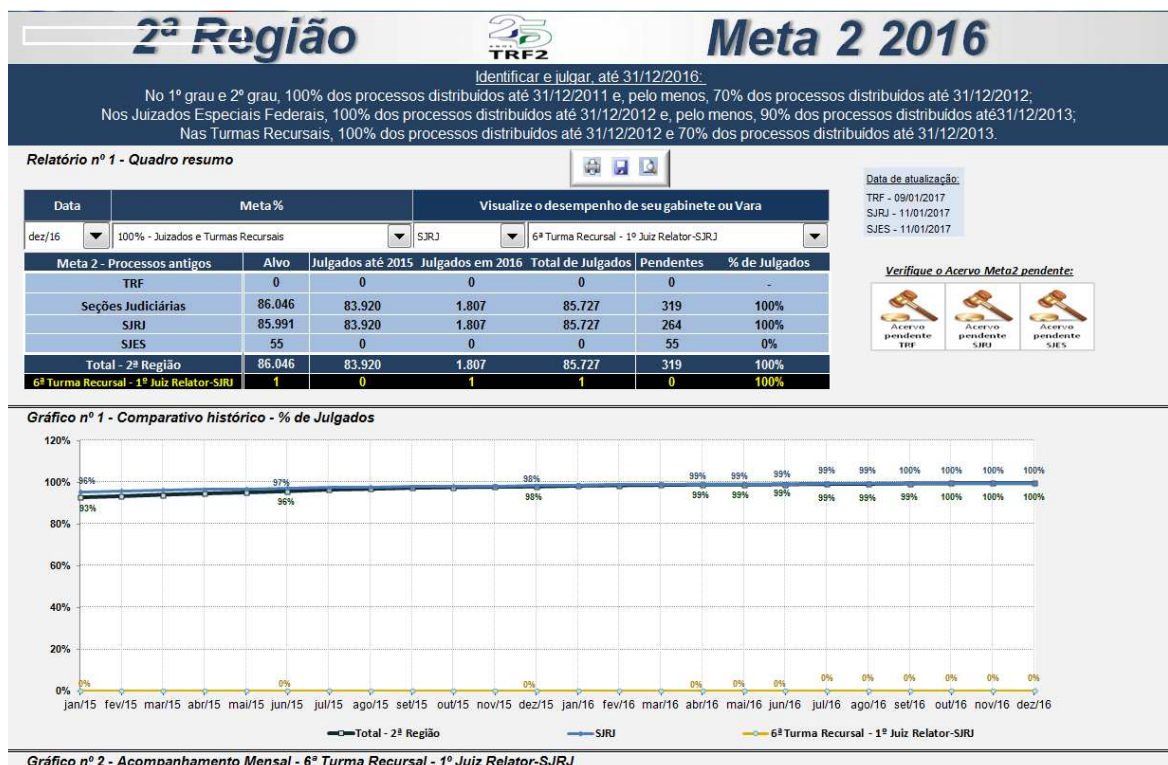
2ª Região

25 ANOS TRF2

Meta 2 2016

Identificar e julgar, até 31/12/2016:
No 1º grau e 2º grau, 100% dos processos distribuídos até 31/12/2011 e, pelo menos, 70% dos processos distribuídos até 31/12/2012;
Nos Juizados Especiais Federais, 100% dos processos distribuídos até 31/12/2012 e, pelo menos, 90% dos processos distribuídos até31/12/2013;
Nas Turmas Recursais, 100% dos processos distribuídos até 31/12/2012 e 70% dos processos distribuídos até 31/12/2013.

Relatório nº 1 - Quadro resumo

Data de atualização:
TRF - 09/01/2017
SJRJ - 11/01/2017
SJES - 11/01/2017

| Data | Meta% | Visualize o desempenho de seu gabinete ou Vara | |
|---|---|---|---|
| dez/16 | 100% - Juizados e Turmas Recursais | SJRJ | 6ª Turma Recursal - 1º Juiz Relator-SJRJ |

| Meta 2 - Processos antigos | Alvo | Julgados até 2015 | Julgados em 2016 | Total de Julgados | Pendentes | % de Julgados |
|---|---|---|---|---|---|---|
| TRF | 0 | 0 | 0 | 0 | 0 | - |
| Seções Judiciárias | 86.046 | 83.920 | 1.807 | 85.727 | 319 | 100% |
| SJRJ | 85.991 | 83.920 | 1.807 | 85.727 | 264 | 100% |
| SJES | 55 | 0 | 0 | 0 | 55 | 0% |
| Total - 2ª Região | 86.046 | 83.920 | 1.807 | 85.727 | 319 | 100% |
| 6ª Turma Recursal - 1º Juiz Relator-SJRJ | 1 | 0 | 1 | 1 | 0 | 100% |

Verifique o Acervo Meta2 pendente:
Acervo pendente TRF
Acervo pendente SJRJ
Acervo pendente SJES

Gráfico nº 1 - Comparativo histórico - % de Julgados

120%
100%
80%
60%
40%
20%
0%

96% 93% 97% 96% 98% 98% 99% 99% 99% 99% 99% 99% 99% 99% 99% 99% 100% 100% 100% 100% 100% 100%
0% 0% 0% 0% 0% 0% 0% 0% 0% 0% 0% 0%

jan/15 fev/15 mar/15 abr/15 mai/15 jun/15 jul/15 ago/15 set/15 out/15 nov/15 dez/15 jan/16 fev/16 mar/16 abr/16 mai/16 jun/16 jul/16 ago/16 set/16 out/16 nov/16 dez/16

Total - 2ª Região
SJRJ
6ª Turma Recursal - 1º Juiz Relator-SJRJ

Gráfico nº 2 - Acompanhamento Mensal - 6ª Turma Recursal - 1º Juiz Relator-SJRJ